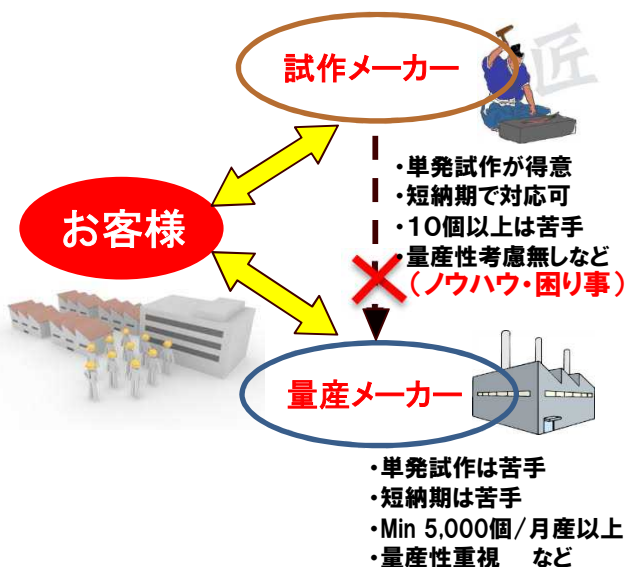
試作メーカー

匠

・単発試作が得意
・短納期で対応可
・10個以上は苦手
・量産性考慮無しなど
（ノウハウ・困り事）

お客様

量産メーカー

・単発試作は苦手
・短納期は苦手
・Min 5,000個／月産以上
・量産性重視　など